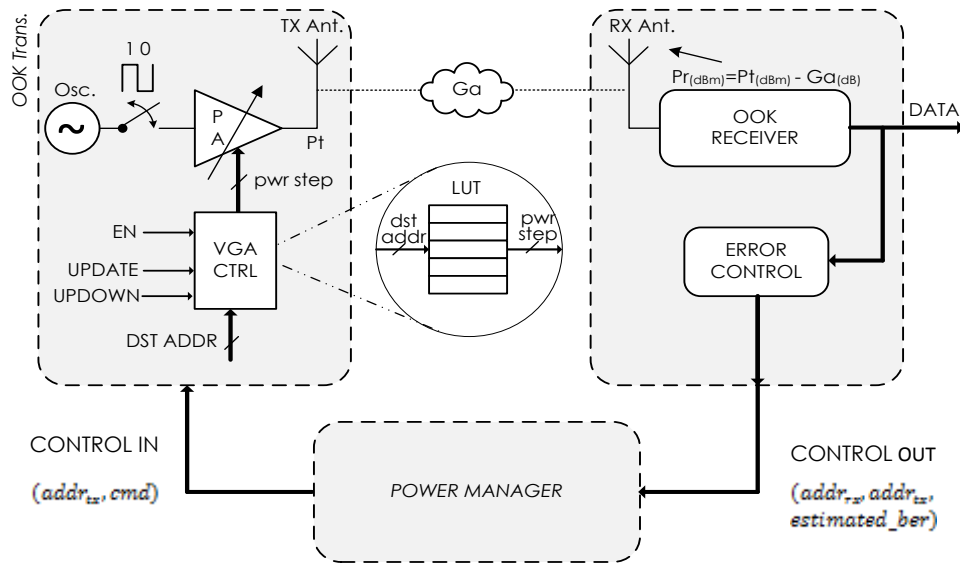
OOK Trans.

1 0

Osc.

TX Ant.

P A

Pt

pwr step

EN

UPDATE

UPDOWN

VGA CTRL

DST ADDR

LUT

dst addr

pwr step

Ga

RX Ant.

$Pr_{(dBm)}=Pt_{(dBm)} - Ga_{(dB)}$

OOK RECEIVER

DATA

ERROR CONTROL

CONTROL IN

$(addr_{tx}, cmd)$

POWER MANAGER

CONTROL OUT

$(addr_{rx}, addr_{tx}, estimated\_ber)$